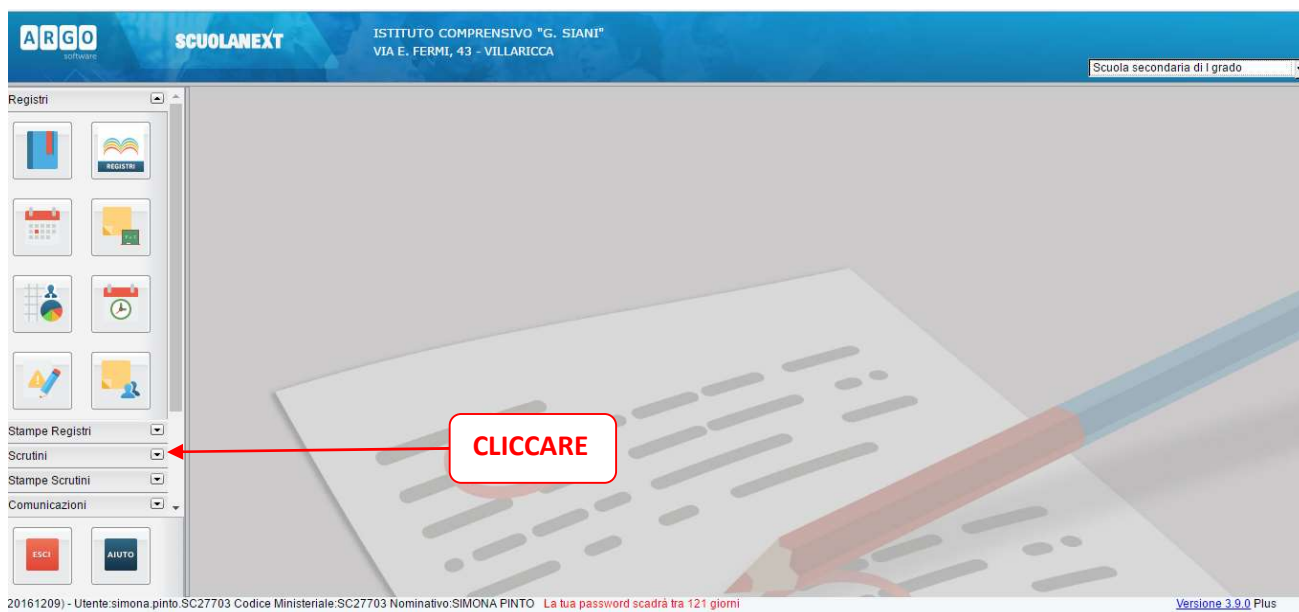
ARGO software

SCUOLANEXT

ISTITUTO COMPRENSIVO "G. SIANI"
VIA E. FERMI, 43 - VILLARICCA

Scuola secondaria di I grado

Registri

REGISTRI

Stampe Registri

Scrutini

Stampe Scrutini

Comunicazioni

CLICCARE

ESCI

AIUTO

20161209) - Utente:simona.pinto.SC27703 Codice Ministeriale:SC27703 Nominativo:SIMONA PINTO La tua password scadrà tra 121 giorni

Versione 3.9.0 Plus